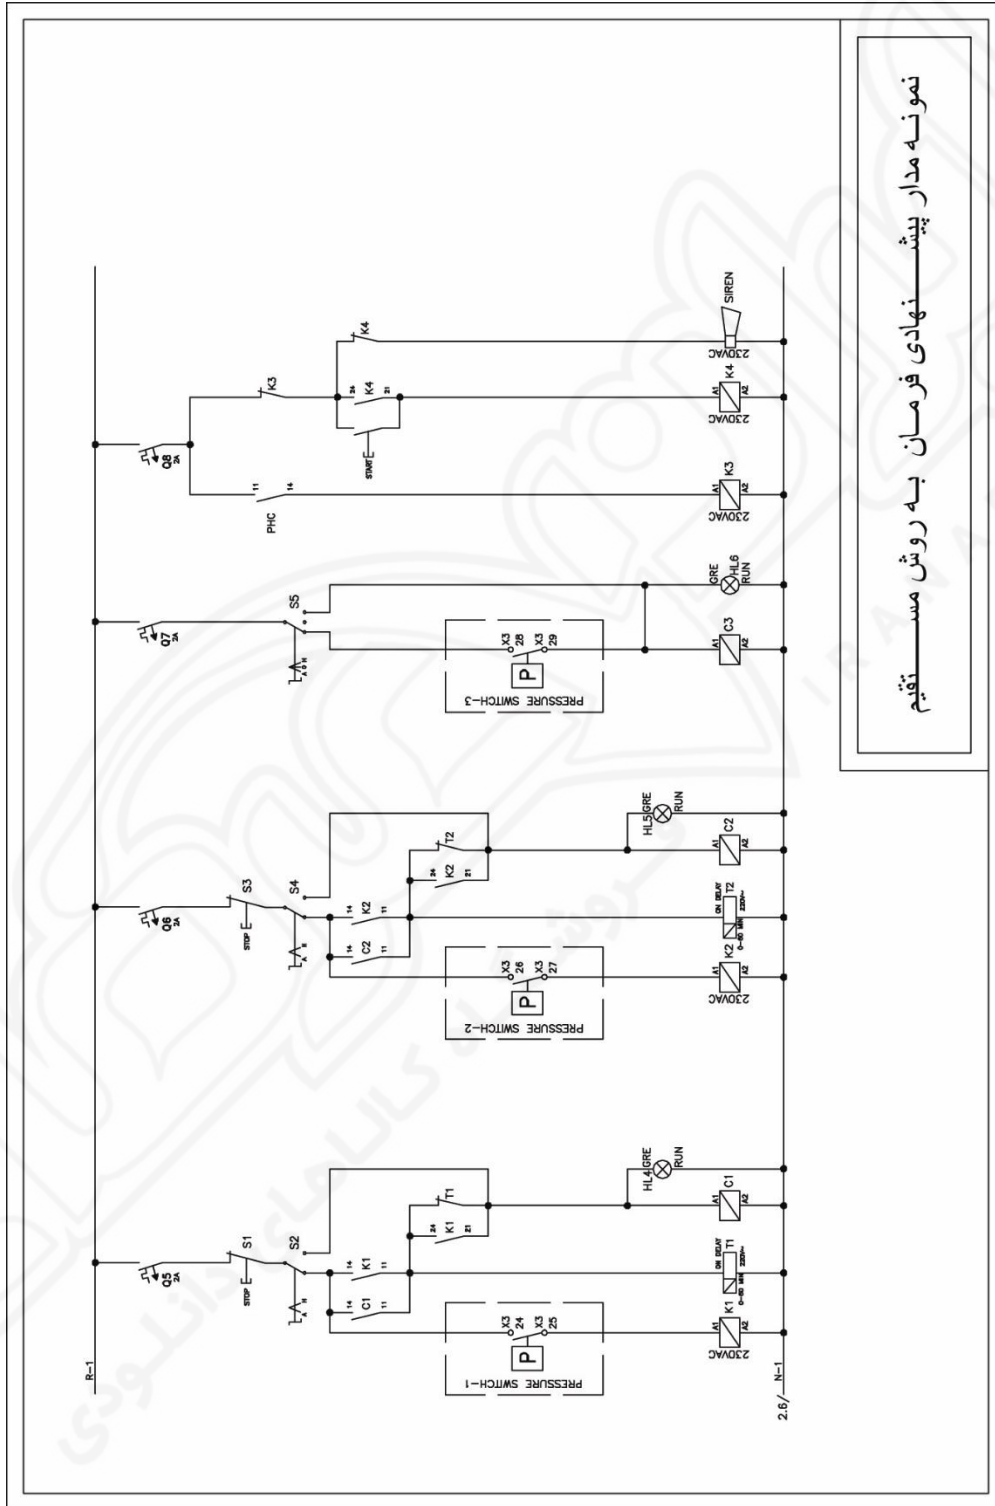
نمونه مدار پیشنهادی فرمان به روش مستقیم

R-1
Q5 2A
S1
STOP
S2
A 0 M
14 C1 11
14 K1 11
24 K1 21
T1
ON DELAY T1 0-60 MIN 220V~
HL4 GRE RUN
A1 C1 A2
A1 K1 A2 230VAC
PRESSURE SWITCH-1
P
X3 24
X3 25
N-1
2.6/

Q6 2A
S3
STOP
S4
A 0 M
14 C2 11
14 K2 11
24 K2 21
T2
ON DELAY T2 0-60 MIN 220V~
HL5 GRE RUN
A1 C2 A2
A1 K2 A2 230VAC
PRESSURE SWITCH-2
P
X3 26
X3 27

Q7 2A
S5
A 0 M
PRESSURE SWITCH-3
P
X3 28
X3 29
A1 C3 A2
GRE HL6 RUN

Q8 2A
PHC
11 14
A1 K3 A2 230VAC
K3
START
24 K4 21
A1 K4 A2 230VAC
K4
230VAC SIREN